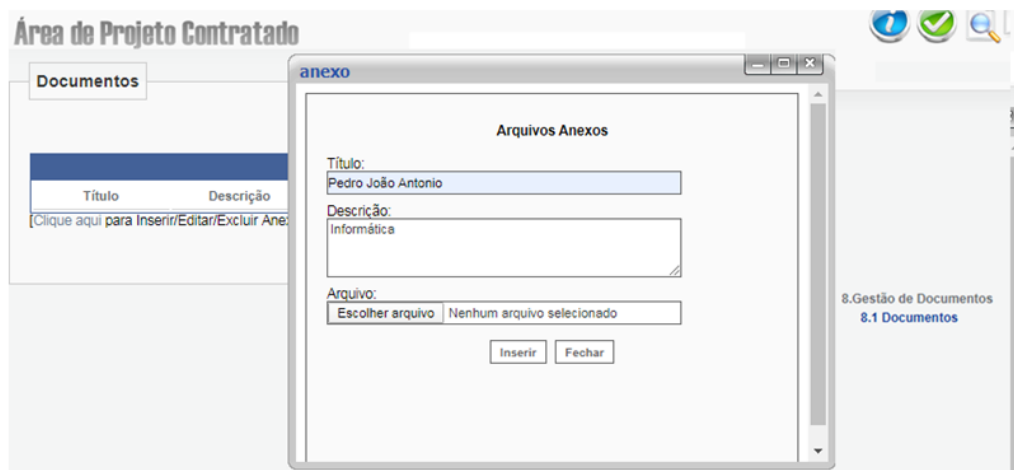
Área de Projeto Contratado

Documentos

| Título | Descrição |
|---|---|

[Clique aqui para Inserir/Editar/Excluir Ane

anexo

Arquivos Anexos

Título:
Pedro João Antonio

Descrição:
Informática

Arquivo:
Escolher arquivo Nenhum arquivo selecionado

Inserir Fechar

8.Gestão de Documentos
8.1 Documentos